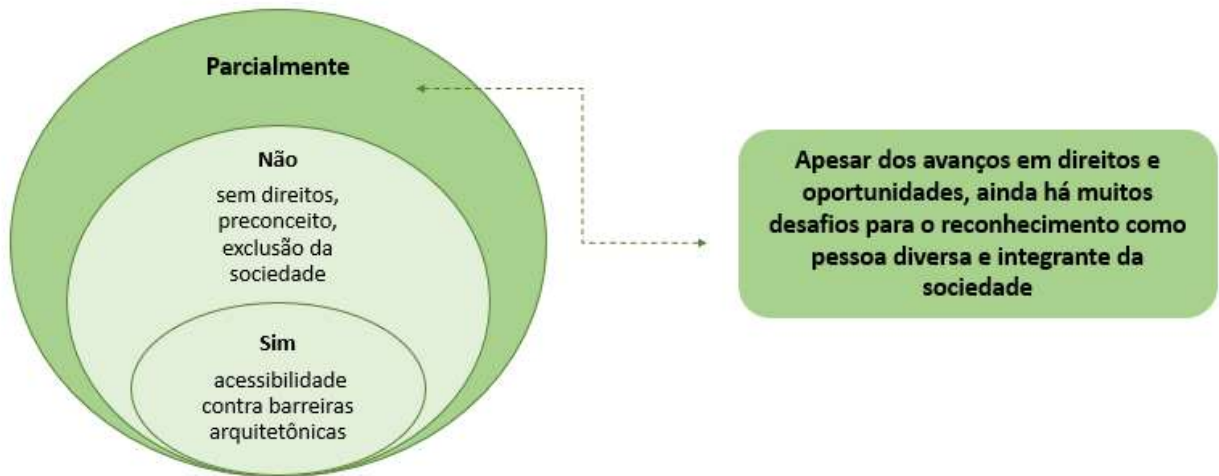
Parcialmente

Não

sem direitos, preconceito, exclusão da sociedade

Sim

acessibilidade contra barreiras arquitetônicas

Apesar dos avanços em direitos e oportunidades, ainda há muitos desafios para o reconhecimento como pessoa diversa e integrante da sociedade